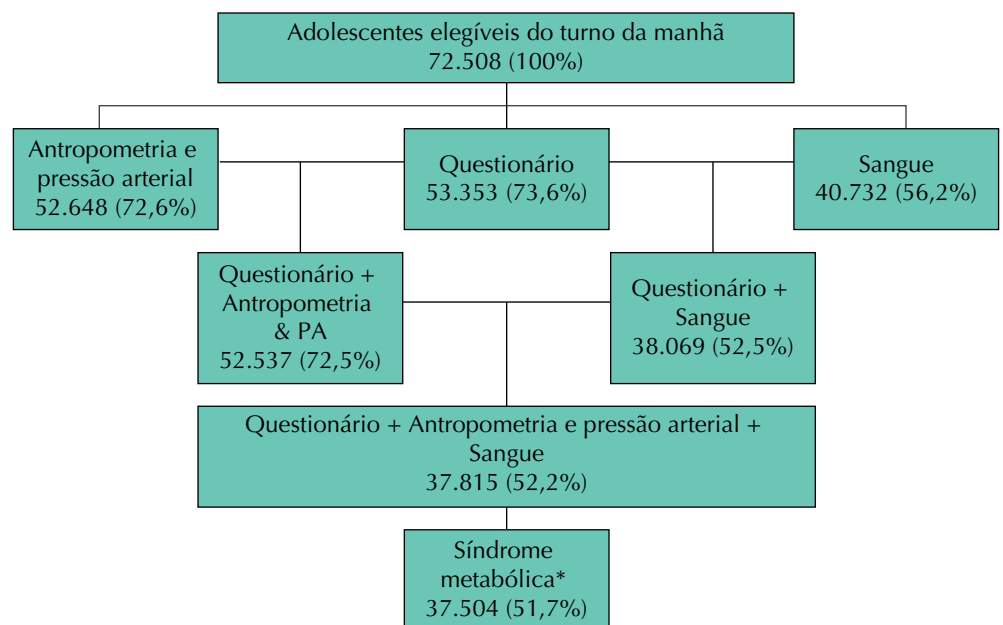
Adolescentes elegíveis do turno da manhã
72.508 (100%)

Antropometria e pressão arterial
52.648 (72,6%)

Questionário
53.353 (73,6%)

Sangue
40.732 (56,2%)

Questionário + Antropometria & PA
52.537 (72,5%)

Questionário + Sangue
38.069 (52,5%)

Questionário + Antropometria e pressão arterial + Sangue
37.815 (52,2%)

Síndrome metabólica*
37.504 (51,7%)